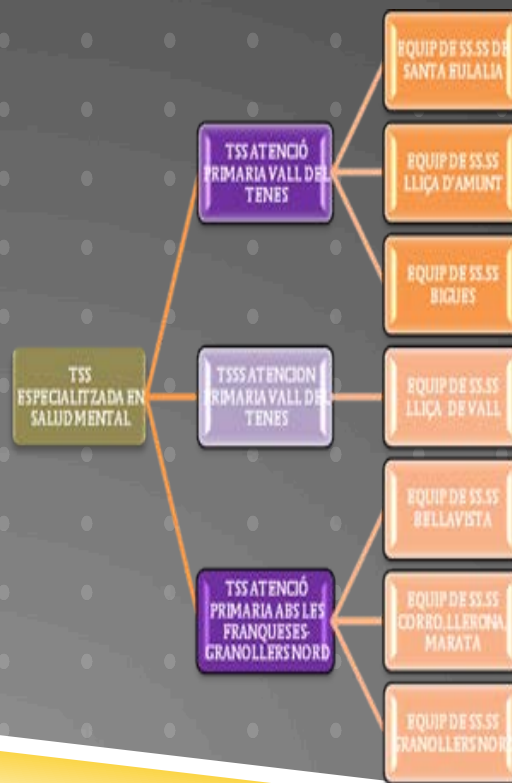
TSS ESPECIALITZADA EN SALUD MENTAL

TSS ATENCIÓ PRIMARIA VALL DEL TENES

EQUIP DE SS.SS DE SANTA EULALIA

EQUIP DE SS.SS LLIÇA D'AMUNT

EQUIP DE SS.SS BIGUES

TSSS ATENCION PRIMARIA VALL DEL TENES

EQUIP DE SS.SS LLIÇA DE VALL

TSS ATENCIÓ PRIMARIA ABS LES FRANQUESES-GRANOLLERS NORD

EQUIP DE SS.SS BELLAVISTA

EQUIP DE SS.SS CORRO, LLERONA, MARATA

EQUIP DE SS.SS GRANOLLERS NOR